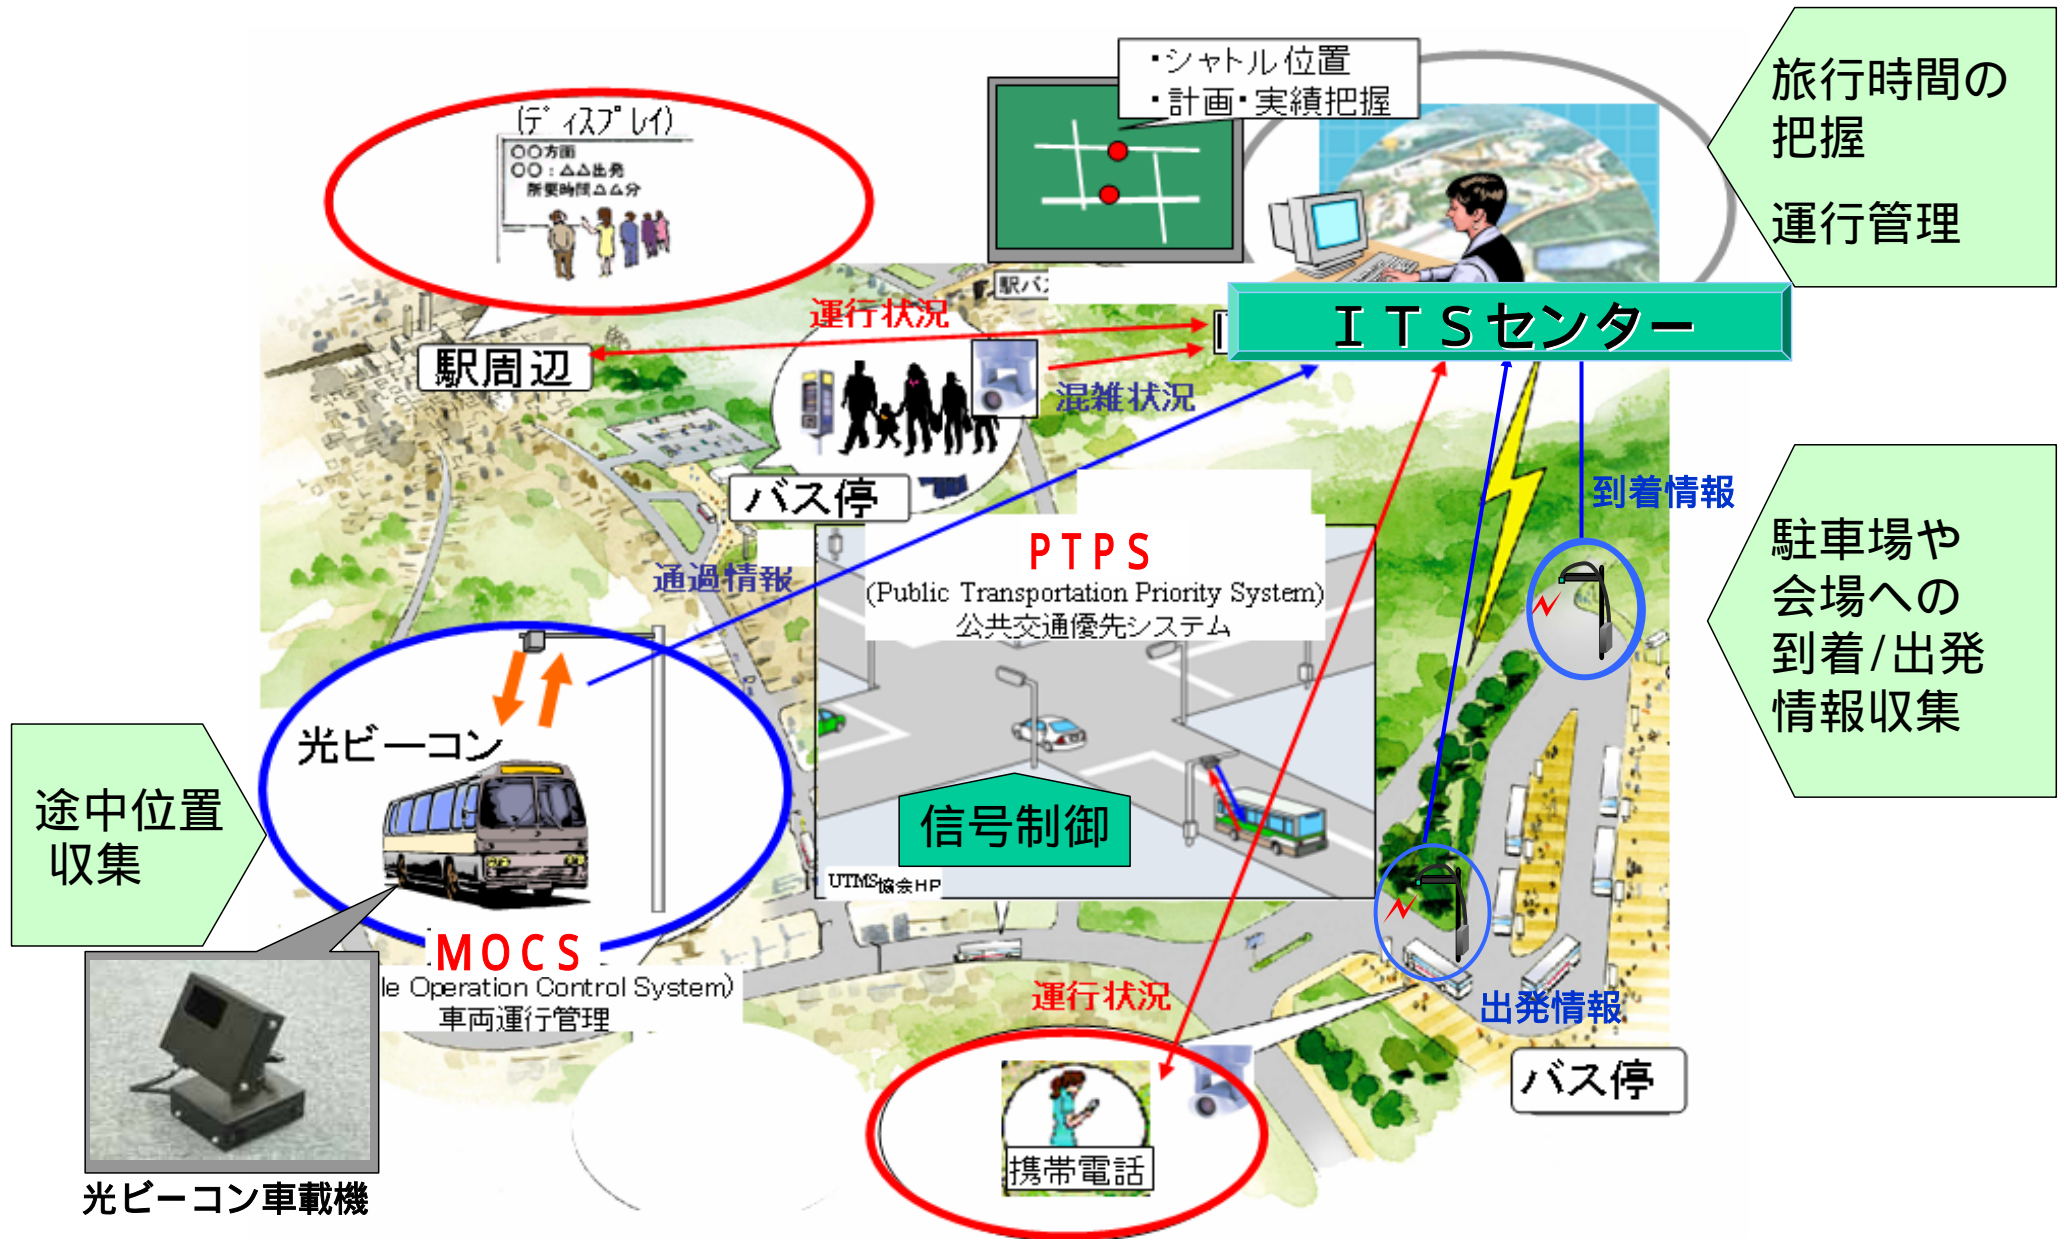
(ディスプレイ)
○○方面
○○：△△出発
所要時間△△分

・シャトル位置
・計画・実績把握

旅行時間の把握

運行管理

駅バ

運行状況

駅周辺

ＩＴＳセンター

混雑状況

バス停

到着情報

駐車場や会場への到着/出発情報収集

通過情報

PTPS
(Public Transportation Priority System)
公共交通優先システム

光ビーコン

信号制御

途中位置収集

UTMS協会HP

MOCS
le Operation Control System)
車両運行管理

運行状況

出発情報

バス停

携帯電話

光ビーコン車載機